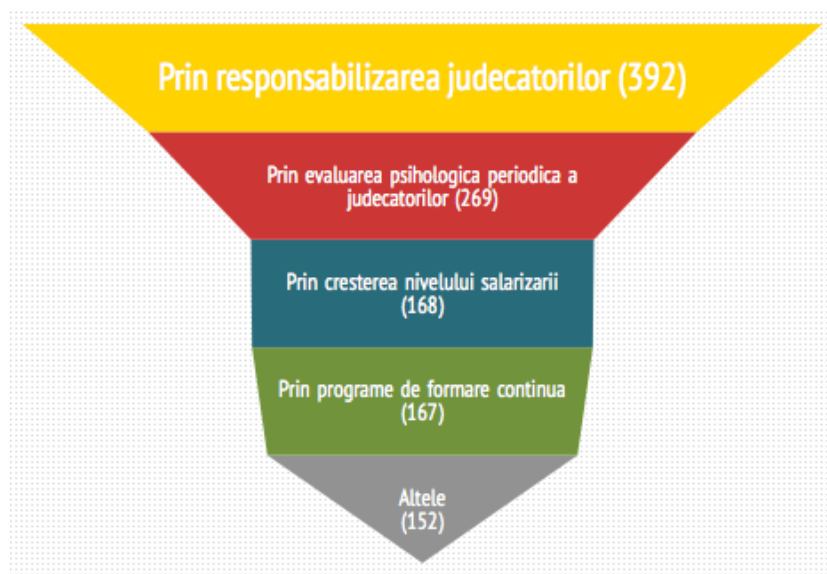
Prin responsabilizarea judecatorilor (392)

Prin evaluarea psihologica periodica a judecatorilor (269)

Prin cresterea nivelului salarizarii (168)

Prin programe de formare continua (167)

Altele (152)